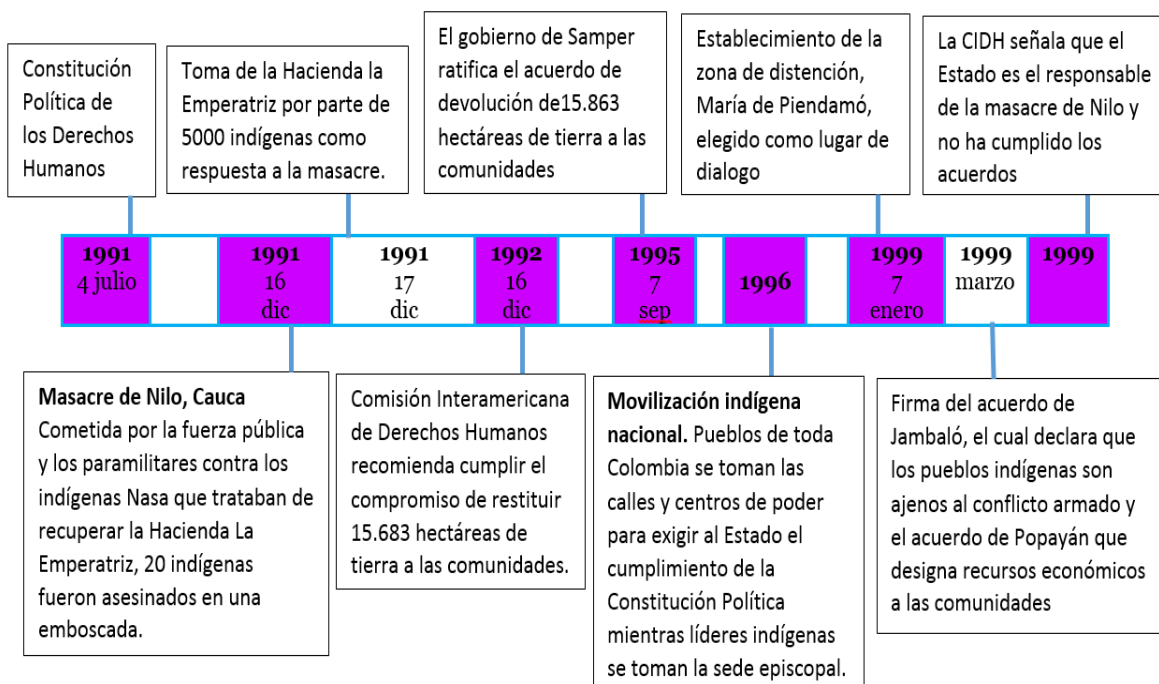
Constitución Política de los Derechos Humanos

Toma de la Hacienda la Emperatriz por parte de 5000 indígenas como respuesta a la masacre.

El gobierno de Samper ratifica el acuerdo de devolución de15.863 hectáreas de tierra a las comunidades

Establecimiento de la zona de distención, María de Piendamó, elegido como lugar de dialogo

La CIDH señala que el Estado es el responsable de la masacre de Nilo y no ha cumplido los acuerdos

1991 4 julio

1991 16 dic

1991 17 dic

1992 16 dic

1995 7 sep

1996

1999 7 enero

1999 marzo

1999

**Masacre de Nilo, Cauca** Cometida por la fuerza pública y los paramilitares contra los indígenas Nasa que trataban de recuperar la Hacienda La Emperatriz, 20 indígenas fueron asesinados en una emboscada.

Comisión Interamericana de Derechos Humanos recomienda cumplir el compromiso de restituir 15.683 hectáreas de tierra a las comunidades.

**Movilización indígena nacional.** Pueblos de toda Colombia se toman las calles y centros de poder para exigir al Estado el cumplimiento de la Constitución Política mientras líderes indígenas se toman la sede episcopal.

Firma del acuerdo de Jambaló, el cual declara que los pueblos indígenas son ajenos al conflicto armado y el acuerdo de Popayán que designa recursos económicos a las comunidades